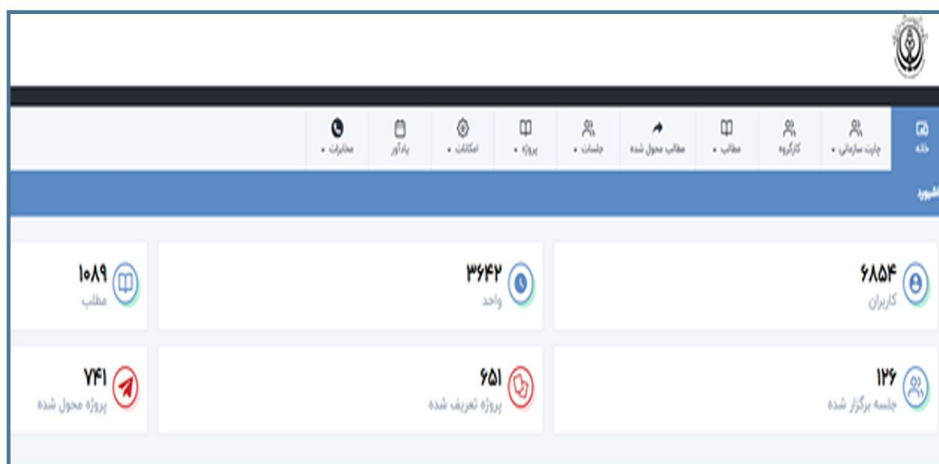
خانه
چارت سازمانی •
کارگروه
مطالب •
مطالب محول شده
جلسات •
پروژه •
امکانات •
یادآور
مخابرات •

داشبورد

۶۸۵۴
کاربران

۳۶۴۲
واحد

۱۰۸۹
مطلب

۱۲۶
جلسه برگزار شده

۶۵۱
پروژه تعریف شده

۷۴۱
پروژه محول شده